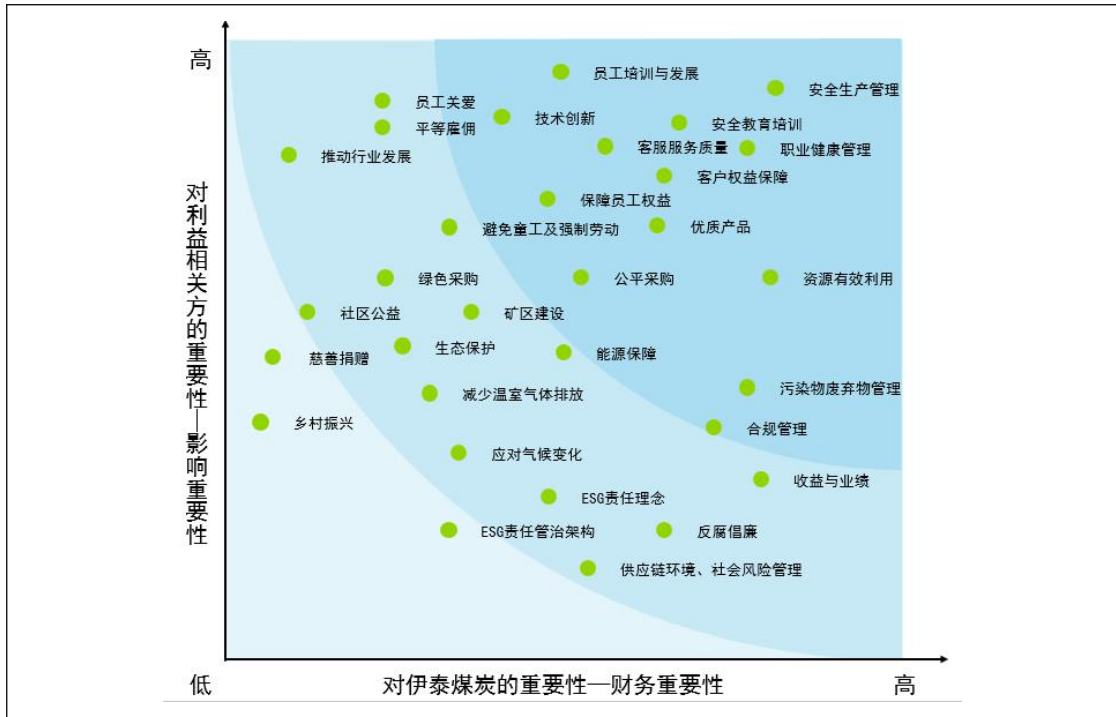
高

对利益相关方的重要性—影响重要性

员工培训与发展
安全生产管理
员工关爱
技术创新
平等雇佣
安全教育培训
客服服务质量
职业健康管理
推动行业发展
客户权益保障
保障员工权益
避免童工及强制劳动
优质产品
绿色采购
公平采购
资源有效利用
社区公益
矿区建设
生态保护
慈善捐赠
能源保障
减少温室气体排放
污染物废弃物管理
乡村振兴
合规管理
应对气候变化
收益与业绩
ESG责任理念
ESG责任管治架构
反腐倡廉
供应链环境、社会风险管理

低
对伊泰煤炭的重要性—财务重要性
高